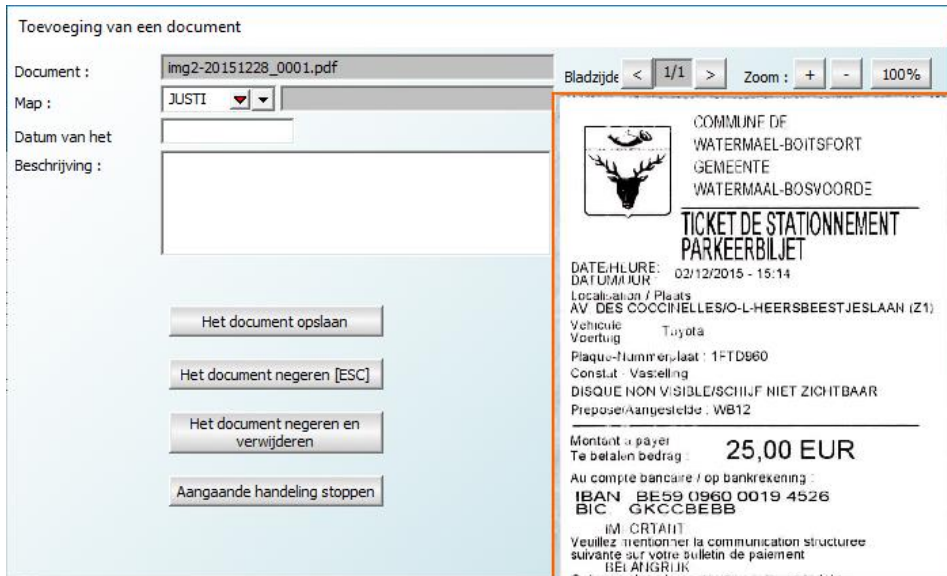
Toevoeging van een document

Document : img2-20151228_0001.pdf
Map : JUSTI
Datum van het
Beschrijving :

Het document opslaan

Het document negeren [ESC]

Het document negeren en verwijderen

Aangaande handeling stoppen

Bladzijde < 1/1 > Zoom : + - 100%

COMMUNE DE
WATERMAEL-BOITSFORT
GEMEENTE
WATERMAAL-BOSVOORDE

TICKET DE STATIONNEMENT
PARKEERBILJET

DATE/HEURE:
DATUM/UUR 02/12/2015 - 15:14
Localisation / Plaats
AV. DES COCCINELLES/O-L-HEERSBEESTJESLAAN (Z1)
Vehicule
Voertuig Toyota
Plaque-Nummerplaat : 1FTD960
Constat - Vastelling
DISQUE NON VISIBLE/SCHIJF NIET ZICHTBAAR
Preposer/Aangestelde : WB12

Montant à payer
Te betalen bedrag : 25,00 EUR

Au compte bancaire / op bankrekening :
IBAN BE59 0960 0019 4526
BIC GKCCBEBB

IMPORTANT
Veuillez mentionner la communication structuree suivante sur votre bulletin de paiement
BELANGRIJK
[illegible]